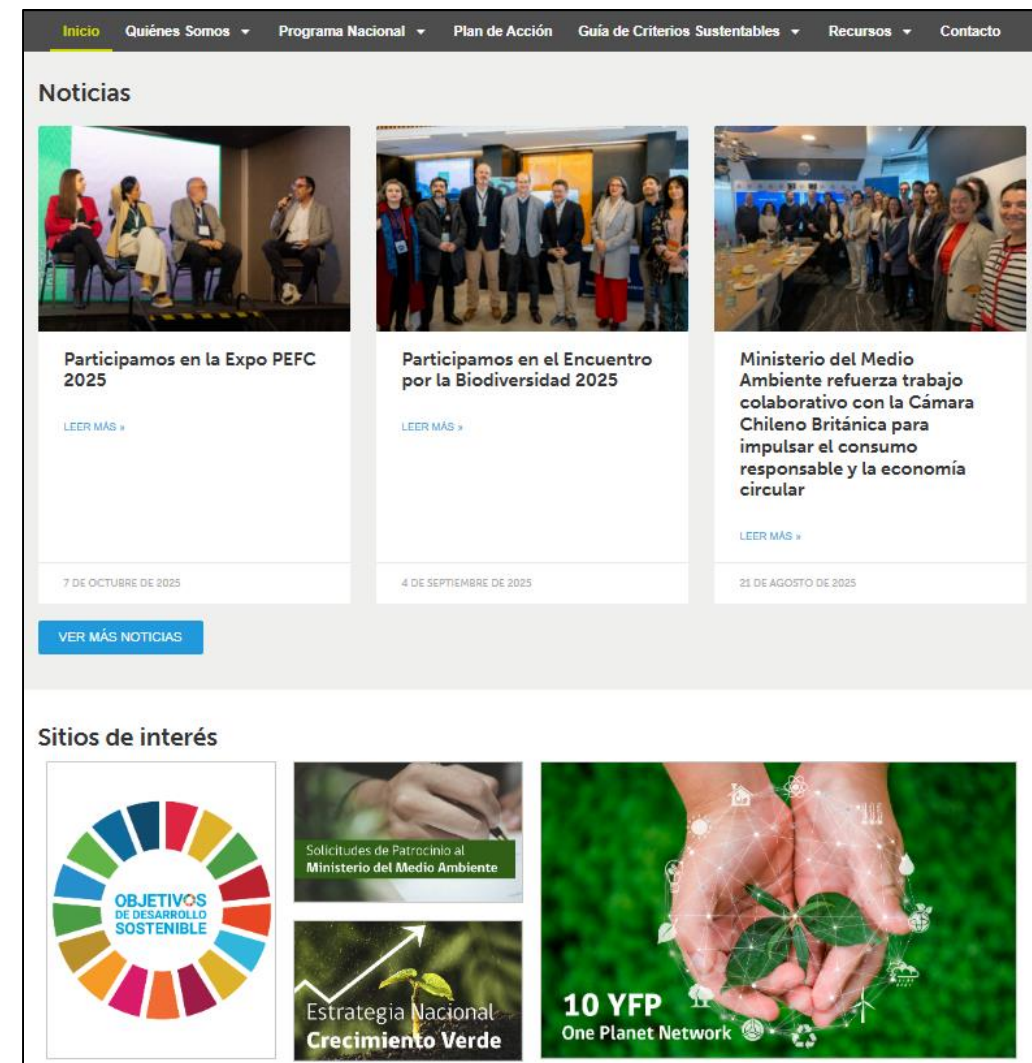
Inicio Quiénes Somos ▾ Programa Nacional ▾ Plan de Acción Guía de Criterios Sustentables ▾ Recursos ▾ Contacto

Noticias

Participamos en la Expo PEFC 2025

LEER MÁS »

7 DE OCTUBRE DE 2025

Participamos en el Encuentro por la Biodiversidad 2025

LEER MÁS »

4 DE SEPTIEMBRE DE 2025

Ministerio del Medio Ambiente refuerza trabajo colaborativo con la Cámara Chileno Británica para impulsar el consumo responsable y la economía circular

LEER MÁS »

21 DE AGOSTO DE 2025

VER MÁS NOTICIAS

Sitios de interés

OBJETIVOS DE DESARROLLO SOSTENIBLE

Solicitudes de Patrocinio al Ministerio del Medio Ambiente

Estrategia Nacional Crecimiento Verde

10 YFP
One Planet Network